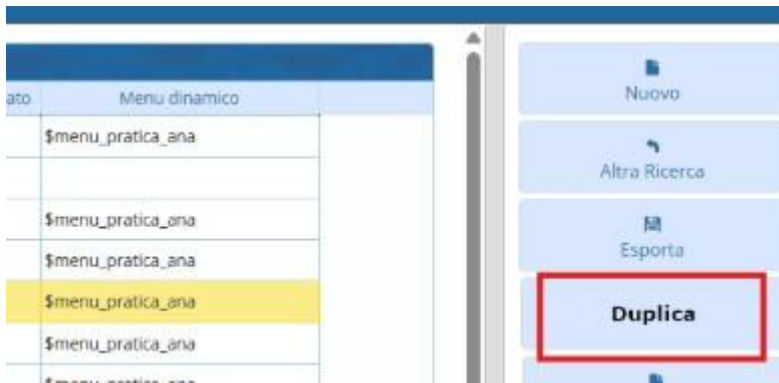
| ato | Menu dinamico |
|---|---|
| | \$menu_pratica_ana |
| | |
| | \$menu_pratica_ana |
| | \$menu_pratica_ana |
| | \$menu_pratica_ana |
| | \$menu_pratica_ana |
| | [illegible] |

Nuovo

Altra Ricerca

Esporta

Duplica